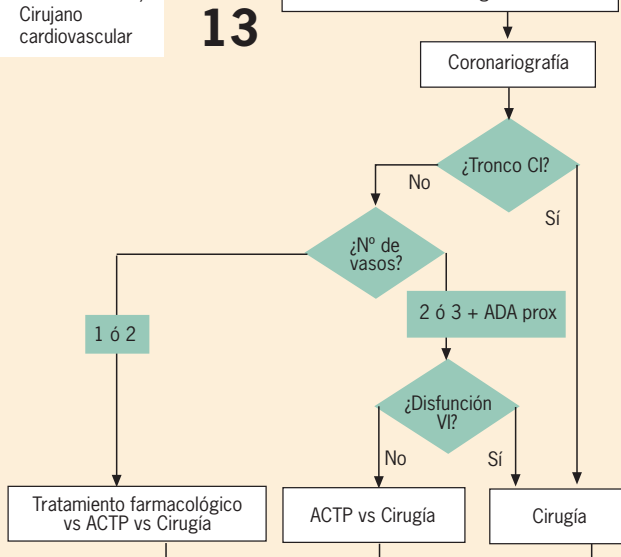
Cirujano cardiovascular

13

Coronariografía

¿Tronco CI?

No

Sí

¿Nº de vasos?

1 ó 2

2 ó 3 + ADA prox

¿Disfunción VI?

No

Sí

Tratamiento farmacológico vs ACTP vs Cirugía

ACTP vs Cirugía

Cirugía